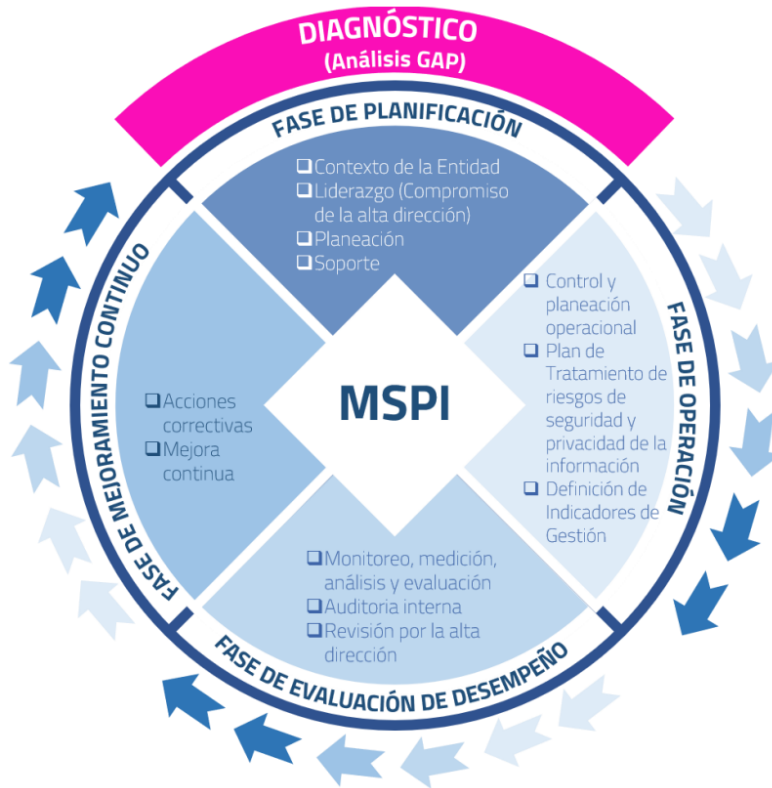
DIAGNÓSTICO
(Análisis GAP)

FASE DE PLANIFICACIÓN

❑ Contexto de la Entidad
❑ Liderazgo (Compromiso de la alta dirección)
❑ Planeación
❑ Soporte

FASE DE OPERACIÓN

❑ Control y planeación operacional
❑ Plan de Tratamiento de riesgos de seguridad y privacidad de la información
❑ Definición de Indicadores de Gestión

MSPI

FASE DE MEJORAMIENTO CONTINUO

❑ Acciones correctivas
❑ Mejora continua

FASE DE EVALUACIÓN DE DESEMPEÑO

❑ Monitoreo, medición, análisis y evaluación
❑ Auditoria interna
❑ Revisión por la alta dirección